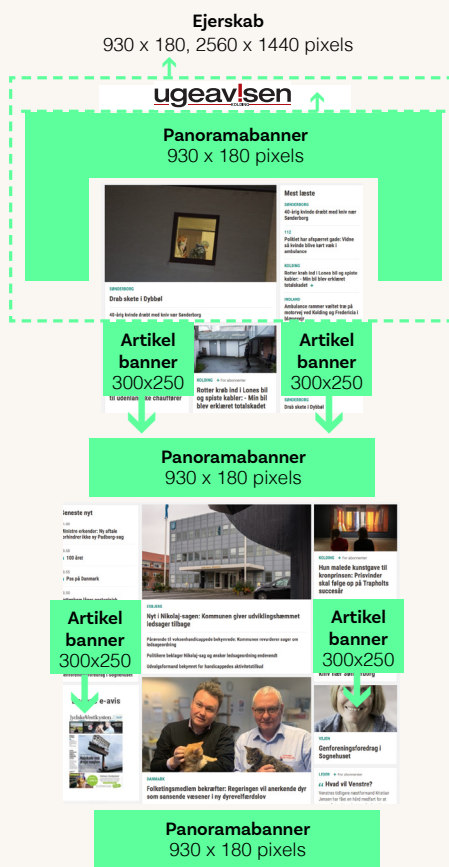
Ejerskab
930 x 180, 2560 x 1440 pixels

ugeavisen

Panoramabanner
930 x 180 pixels

Mest læste

SØNDERBORG
40-årig kvinde dræbt med kniv nær Sønderborg

112
Politiet har afspærret gade: Video så kvinde blive kørt væk i ambulance

KOLDING
Rotter kravlede ind i Lones bil og spiste kabler: - Min bil blev erklæret totalskadet

KOLDING
Ambulance rammer væltet træ på motorvej ved Kolding og Fredericia i blæsevejr

SØNDERBORG
Drab skete i Dybbøl

SØNDERBORG
Drab skete i Dybbøl
40-årig kvinde dræbt med kniv nær Sønderborg

Artikel banner
300x250

Artikel banner
300x250

til udenlandske chauffører

KOLDING For abonnenter
Rotter krøb ind i Lones bil og spiste kabler: - Min bil blev erklæret totalskadet

SØNDERBORG
Drab skete i Dybbøl

Panoramabanner
930 x 180 pixels

Seneste nyt

Kristne erkender: Ny aftale forhindrer ikke Padborg-sag

100 året

Pas på Danmark

ESBJERG
Nyt i Nikolaj-sagen: Kommunen giver udviklingshæmmet ledsager tilbage

Pårørende til voksenhandicappede bekymrede: Kommunen revurderer sager om ledsageordning

Politikere beklager Nikolaj-sag og ønsker ledsageordning evalueret

Udvalgsformand bekymret for handicappedes aktivitetstilbud

SØNDERBORG For abonnenter
Hun malede kunstgave til kronprinsen: Prisvinder skal følge op på Trapholts succesår

Artikel banner
300x250

Artikel banner
300x250

e-avis

DANMARK
Folketingsmedlem bekræfter: Regeringen vil anerkende dyr som sansende væsener i ny dyrevelfærdslov

VEJEN
Genforeningsforedrag i Sognehuset

LEDER For abonnenter
Hvad vil Venstre?

Panoramabanner
930 x 180 pixels